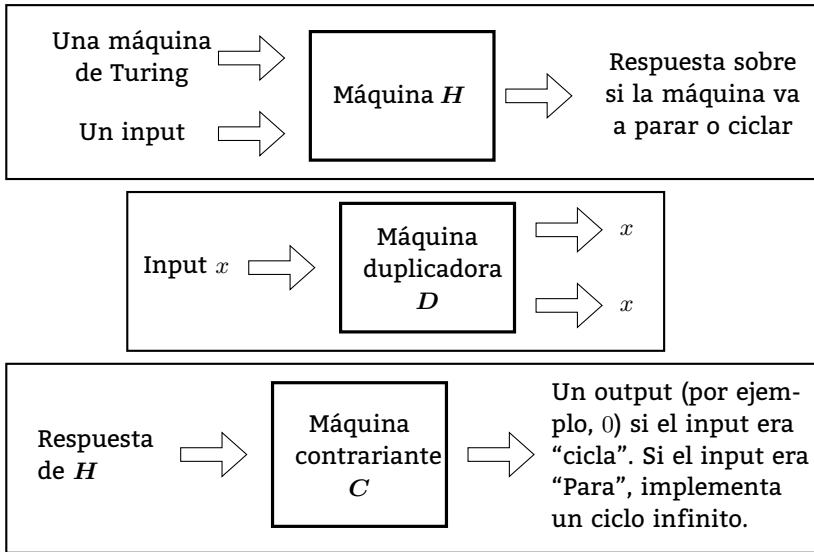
Una máquina de Turing

Un input

Máquina $\boldsymbol{H}$

Respuesta sobre si la máquina va a parar o ciclar

Input $x$

Máquina duplicadora $\boldsymbol{D}$

$x$

$x$

Respuesta de $\boldsymbol{H}$

Máquina contrariante $\boldsymbol{C}$

Un output (por ejemplo, $0$) si el input era "cicla". Si el input era "Para", implementa un ciclo infinito.